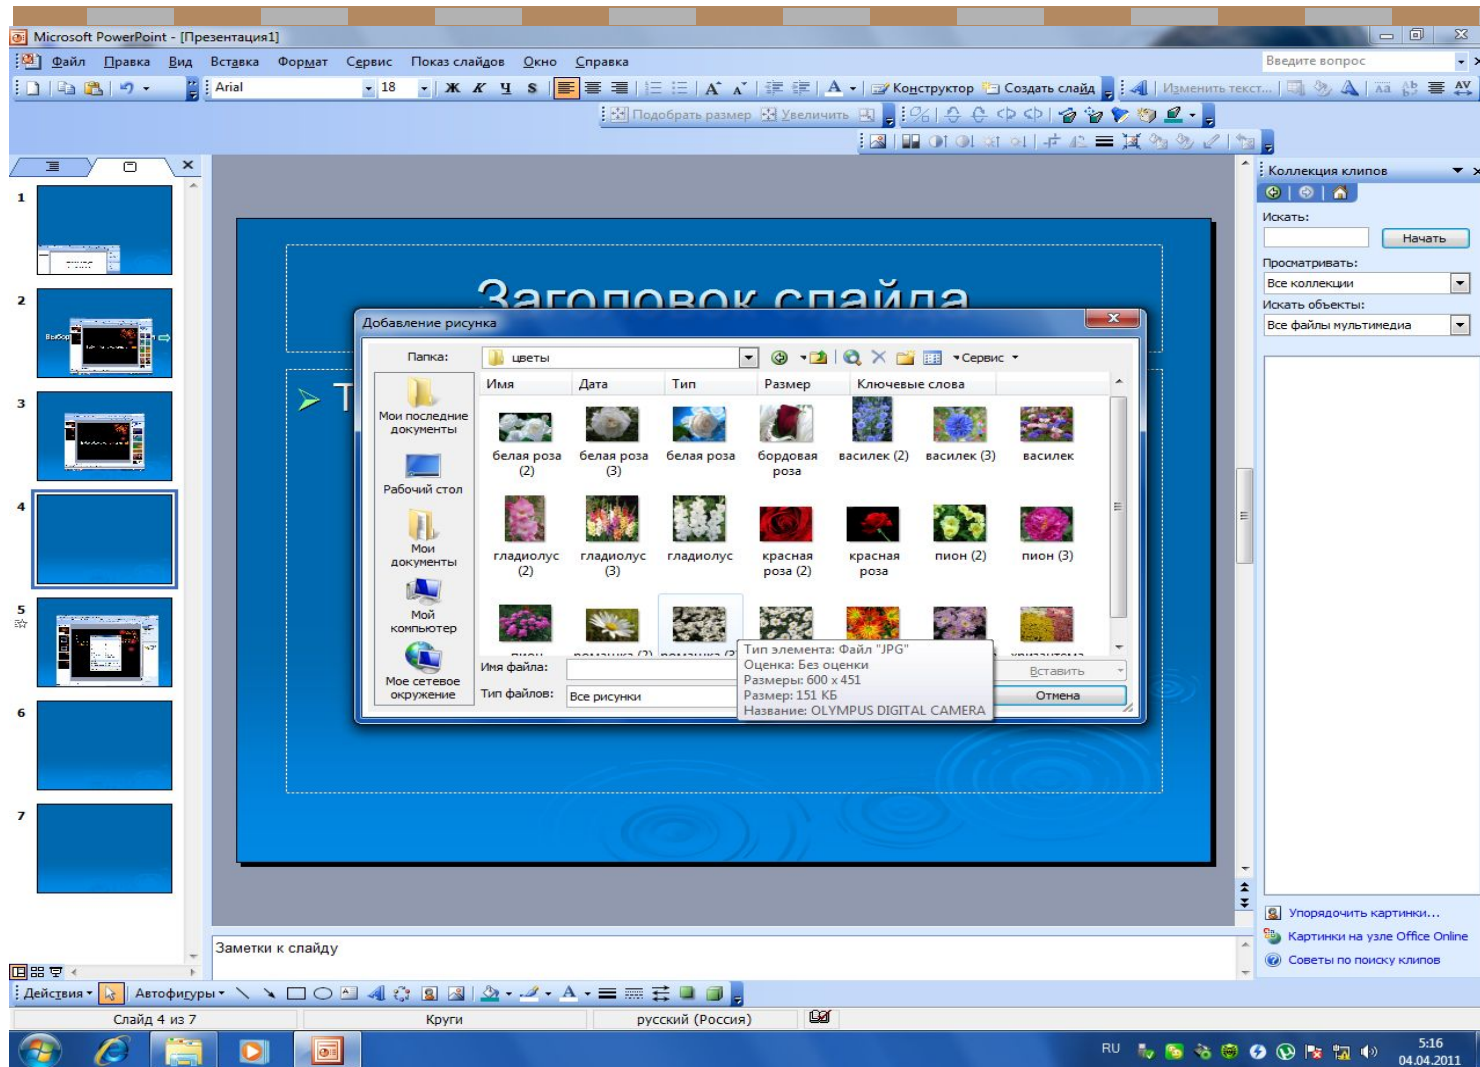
Microsoft PowerPoint - [Презентация1]

Файл Правка Вид Вставка Формат Сервис Показ слайдов Окно Справка

Введите вопрос

Arial 18 Ж К Ч S Конструктор Создать слайд Изменить текст...

Подобрать размер Увеличить

1
2
3
4
5
6
7

Заголовок слайда

Т

Добавление рисунка

Папка: цветы

Сервис

Мои последние документы
Рабочий стол
Мои документы
Мой компьютер
Мое сетевое окружение

| Имя | Дата | Тип | Размер | Ключевые слова |
|---|---|---|---|---|

белая роза (2)
белая роза (3)
белая роза
бордовая роза
василек (2)
василек (3)
василек
гладиолус (2)
гладиолус (3)
гладиолус
красная роза (2)
красная роза
пион (2)
пион (3)

Тип элемента: Файл "JPG"
Оценка: Без оценки
Размеры: 600 x 451
Размер: 151 КБ
Название: OLYMPUS DIGITAL CAMERA

Имя файла:
Тип файлов: Все рисунки

Вставить
Отмена

Коллекция клипов
Искать:
Начать
Просматривать:
Все коллекции
Искать объекты:
Все файлы мультимедиа

Упорядочить картинки...
Картинки на узле Office Online
Советы по поиску клипов

Заметки к слайду

Действия Автофигуры

Слайд 4 из 7 Круги русский (Россия)

RU 5:16 04.04.2011